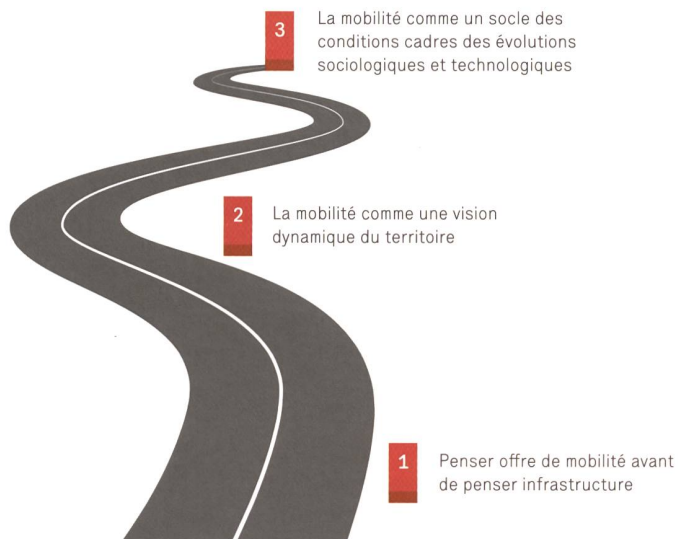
3 La mobilité comme un socle des conditions cadres des évolutions sociologiques et technologiques

2 La mobilité comme une vision dynamique du territoire

1 Penser offre de mobilité avant de penser infrastructure